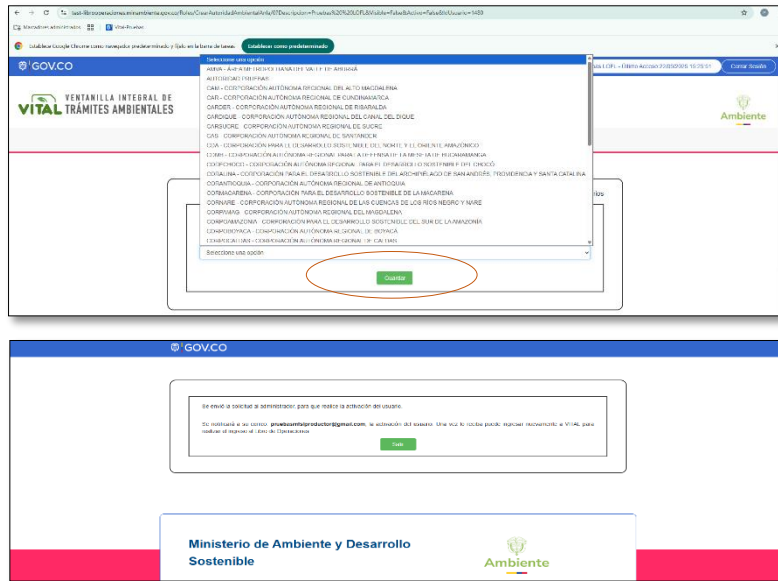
Establecer Google Chrome como navegador predeterminado y fijarlo en la barra de tareas. Establecer como predeterminado

GOV.CO

VENTANILLA INTEGRAL DE
VITAL TRÁMITES AMBIENTALES

Ambiente

Seleccione una opción
AMVA - ÁREA METROPOLITANA DEL VALLE DE ABURRÁ
AUTORIDAD PRUEBAS
CAM - CORPORACIÓN AUTÓNOMA REGIONAL DEL ALTO MAGDALENA
CAR - CORPORACIÓN AUTÓNOMA REGIONAL DE CUNDINAMARCA
CARDER - CORPORACIÓN AUTÓNOMA REGIONAL DE RISARALDA
CARDIQUE - CORPORACIÓN AUTÓNOMA REGIONAL DEL CANAL DEL DIQUE
CARSUCRE - CORPORACIÓN AUTÓNOMA REGIONAL DE SUCRE
CAS - CORPORACIÓN AUTÓNOMA REGIONAL DE SANTANDER
CDA - CORPORACIÓN PARA EL DESARROLLO SOSTENIBLE DEL NORTE Y EL ORIENTE AMAZÓNICO
CDMB - CORPORACIÓN AUTÓNOMA REGIONAL PARA LA DEFENSA DE LA MESETA DE BUCARAMANGA
CODECHOCO - CORPORACIÓN AUTÓNOMA REGIONAL PARA EL DESARROLLO SOSTENIBLE DEL CHOCÓ
CORALINA - CORPORACIÓN PARA EL DESARROLLO SOSTENIBLE DEL ARCHIPIÉLAGO DE SAN ANDRÉS, PROVIDENCIA Y SANTA CATALINA
CORANTIOQUIA - CORPORACIÓN AUTÓNOMA REGIONAL DE ANTIOQUIA
CORMACARENA - CORPORACIÓN PARA EL DESARROLLO SOSTENIBLE DE LA MACARENA
CORNARE - CORPORACIÓN AUTÓNOMA REGIONAL DE LAS CUENCAS DE LOS RÍOS NEGRO Y NARE
CORPAMAG - CORPORACIÓN AUTÓNOMA REGIONAL DEL MAGDALENA
CORPOAMAZONIA - CORPORACIÓN PARA EL DESARROLLO SOSTENIBLE DEL SUR DE LA AMAZONÍA
CORPOBOYACA - CORPORACIÓN AUTÓNOMA REGIONAL DE BOYACÁ
CORPOCALDAS - CORPORACIÓN AUTÓNOMA REGIONAL DE CALDAS
Seleccione una opción

Guardar

GOV.CO

Se envió la solicitud al administrador, para que realice la activación del usuario.

Se notificará a su correo: pruebasmtsproductor@gmail.com, la activación del usuario. Una vez lo reciba podrá ingresar nuevamente a VITAL para realizar el reporte al Libro de Operaciones

Salir

Ministerio de Ambiente y Desarrollo Sostenible

Ambiente